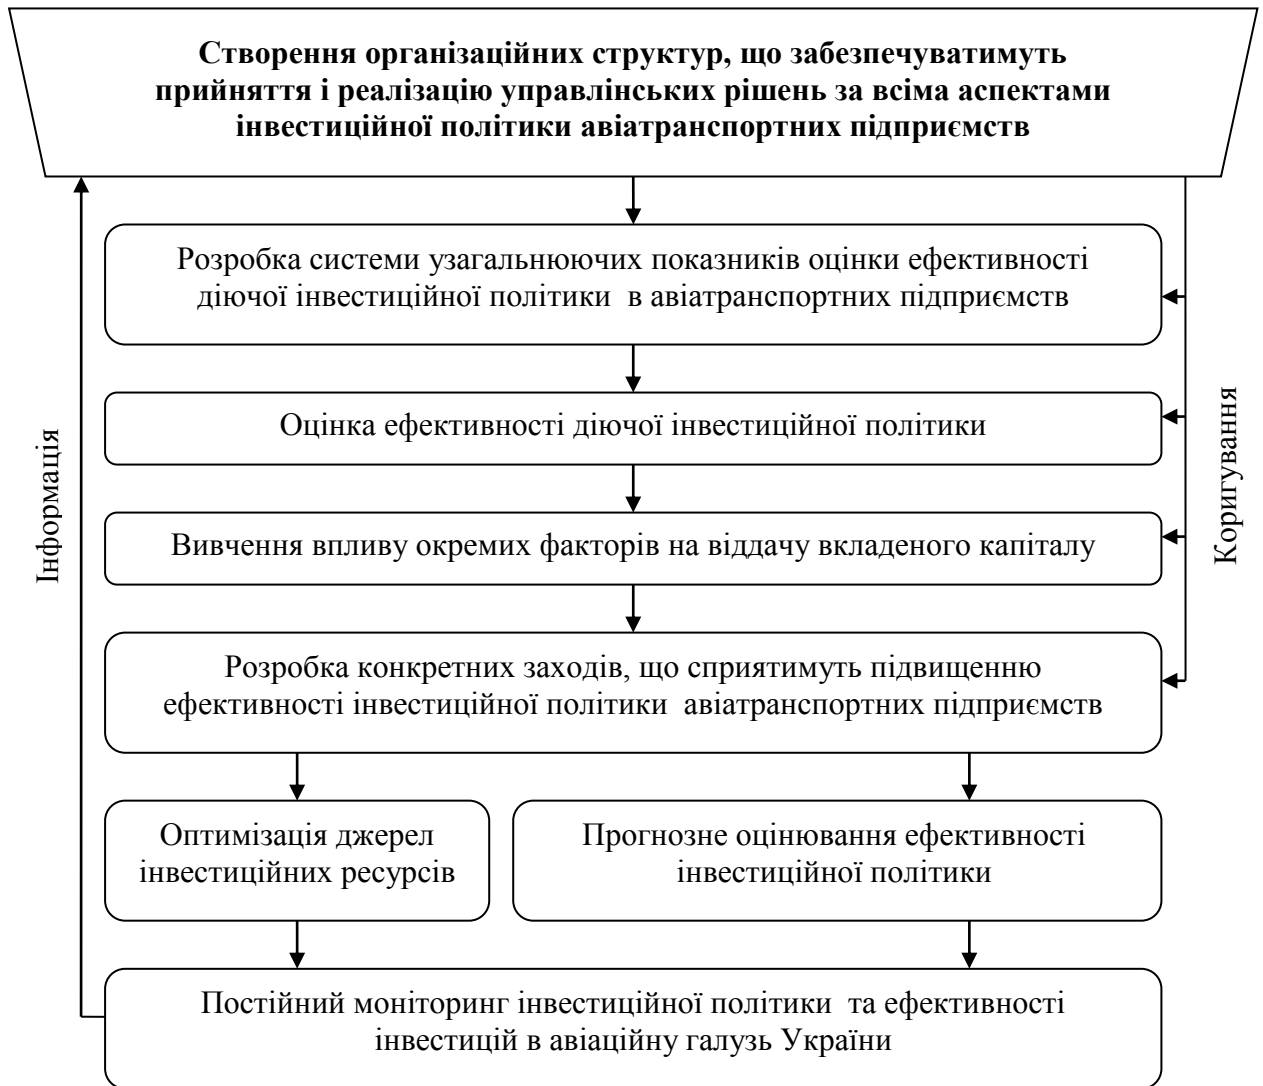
Створення організаційних структур, що забезпечуватимуть прийняття і реалізацію управлінських рішень за всіма аспектами інвестиційної політики авіатранспортних підприємств

Розробка системи узагальнюючих показників оцінки ефективності діючої інвестиційної політики в авіатранспортних підприємств

Оцінка ефективності діючої інвестиційної політики

Вивчення впливу окремих факторів на віддачу вкладеного капіталу

Розробка конкретних заходів, що сприятимуть підвищенню ефективності інвестиційної політики авіатранспортних підприємств

Оптимізація джерел інвестиційних ресурсів

Прогнозне оцінювання ефективності інвестиційної політики

Постійний моніторинг інвестиційної політики та ефективності інвестицій в авіаційну галузь України

Інформація

Коригування